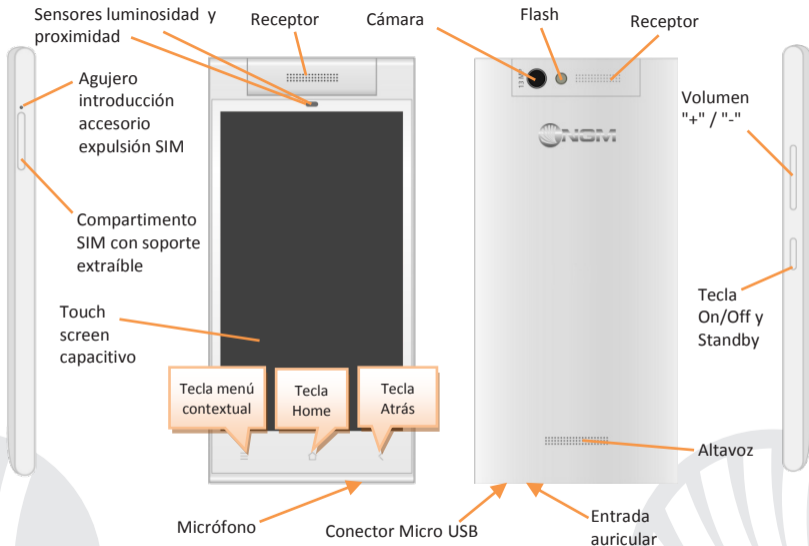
Sensores luminosidad y proximidad

Receptor

Cámara

Flash

Receptor

Agujero introducción accesorio expulsión SIM

Volumen "+" / "-"

Compartimento SIM con soporte extraíble

Tecla On/Off y Standby

Touch screen capacitivo

Tecla menú contextual

Tecla Home

Tecla Atrás

Altavoz

Micrófono

Conector Micro USB

Entrada auricular

NGM